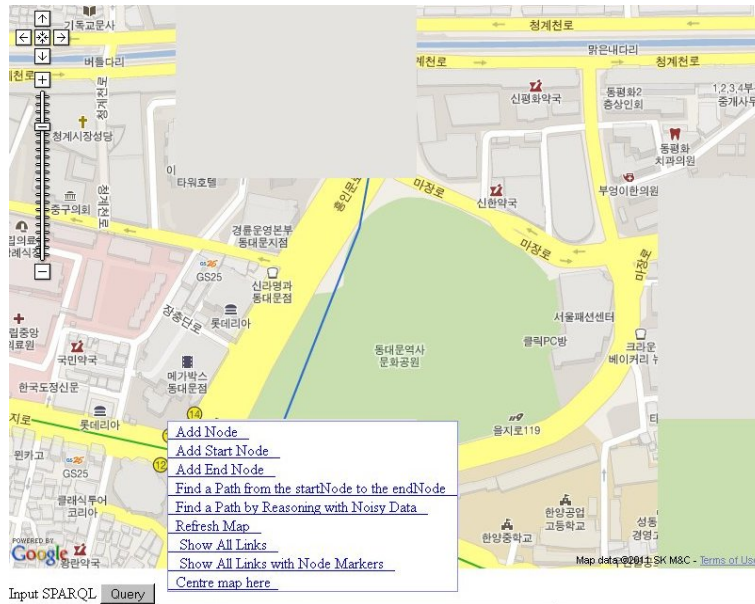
기독교문사
청계천로
맑은내다리
버들다리
계천로
청계천로
신평화약국
동평화2 충상인회
1,2,3,4부 중개사
청계시장성당
동평화 치과의원
타워호텔
미장로
부영이화의원
중구의회
신한약국
경륜운영본부 동대문지점
미장로
GS25
신라명과 동대문점
미장로
롯데리아
서울패션센터
국민약국
동대문역사 문화공원
클릭PC방
크라운 베이커리
메가박스 동대문점
한국도정신문
롯데리아
을지로119
지로
GS25
클래식투어 코리아
한양공업 고등학교
한양중학교
성동 경영
Add Node
Add Start Node
Add End Node
Find a Path from the startNode to the endNode
Find a Path by Reasoning with Noisy Data
Refresh Map
Show All Links
Show All Links with Node Markers
Centre map here
POWERED BY
Google
Map data ©2011 SK M&C - Terms of Use
Input SPARQL
Query